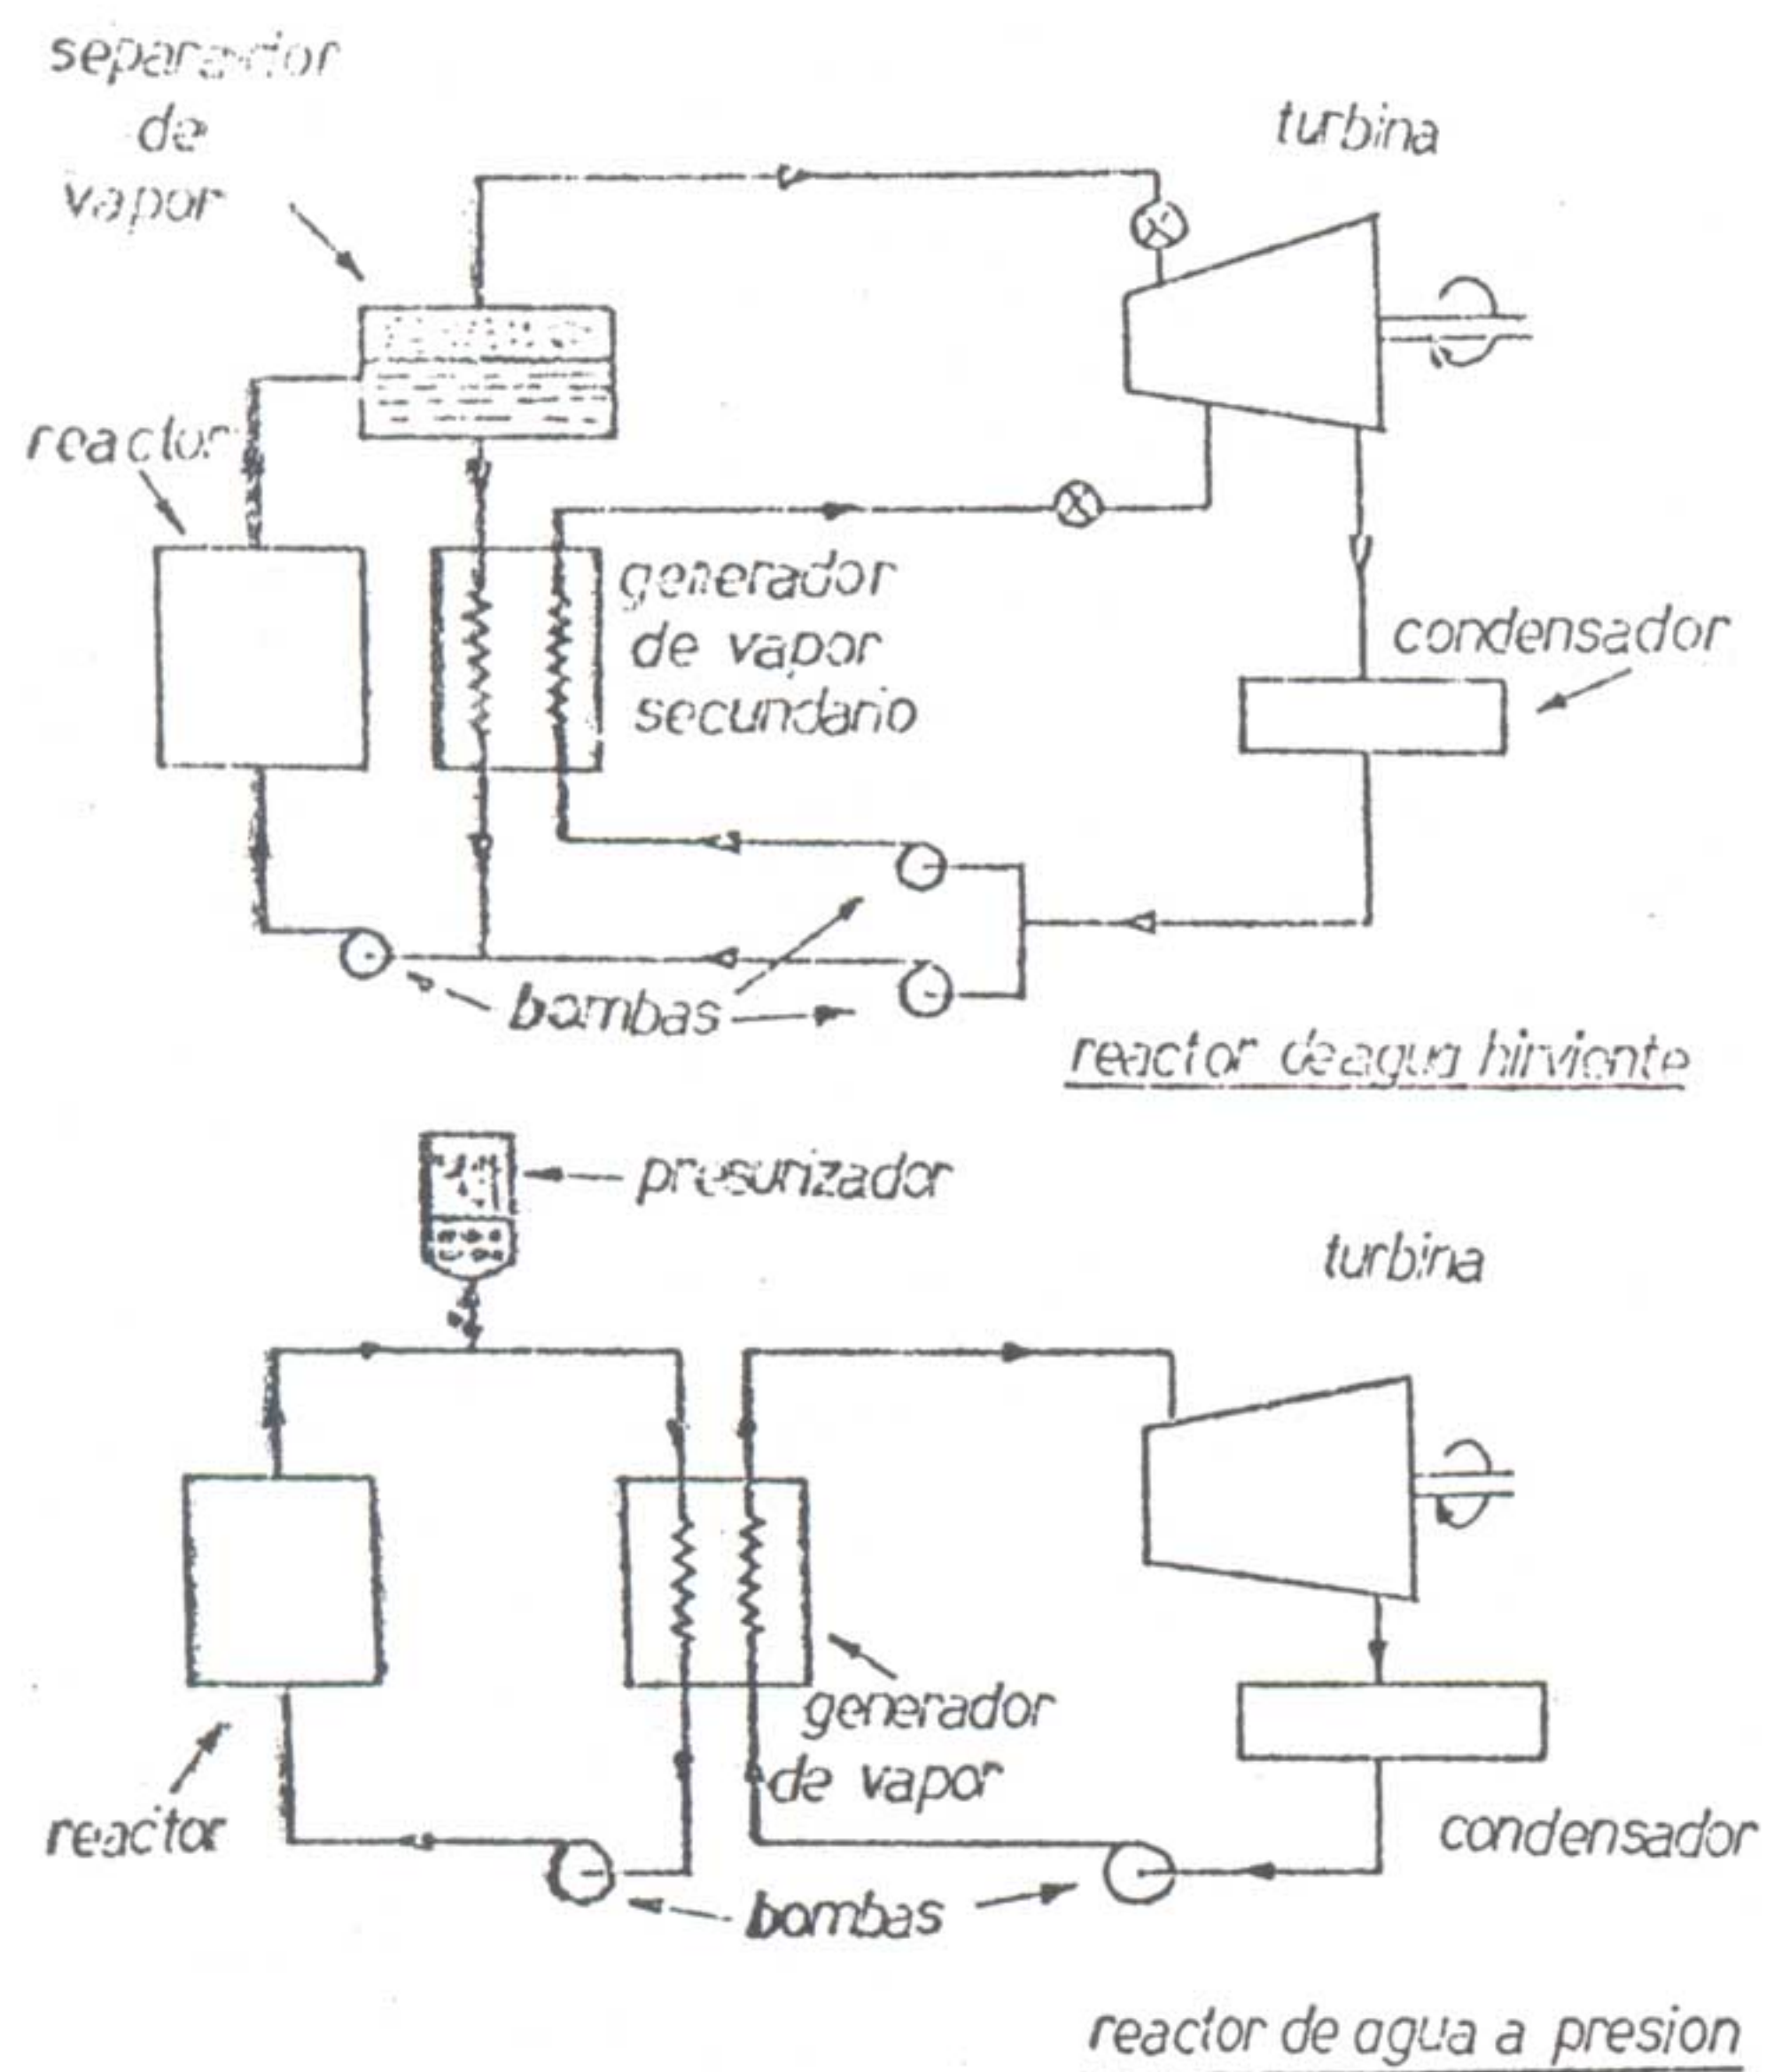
separador de vapor

turbina

reactor

generador de vapor secundario

condensador

bombas

reactor deagua hirviente

presurizador

turbina

reactor

generador de vapor

condensador

bombas

reactor de agua a presion